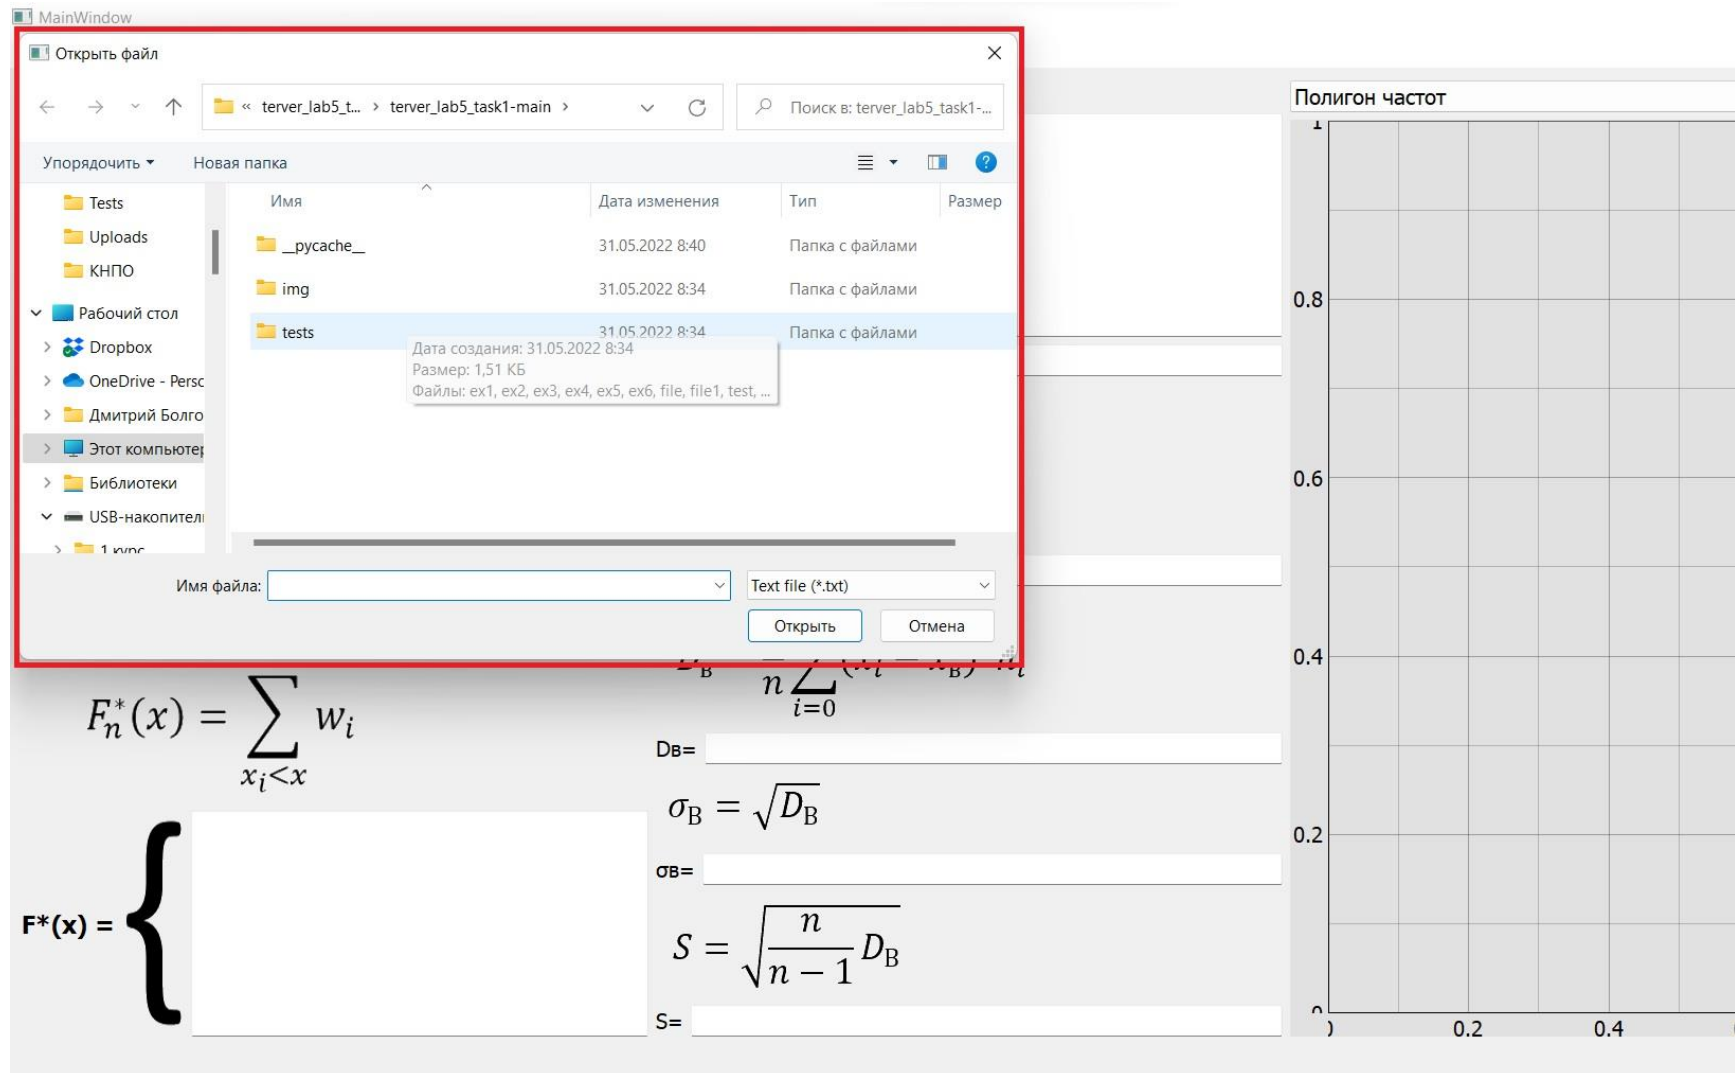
MainWindow

Открыть файл

« terver_lab5_t... › terver_lab5_task1-main ›

Поиск в: terver_lab5_task1-...

Упорядочить ▾ Новая папка

Tests
Uploads
КНПО
Рабочий стол
Dropbox
OneDrive - Persc
Дмитрий Болго
Этот компьютер
Библиотеки
USB-накопители
1 курс

| Имя | Дата изменения | Тип | Размер |
|---|---|---|---|
| __pycache__ | 31.05.2022 8:40 | Папка с файлами | |
| img | 31.05.2022 8:34 | Папка с файлами | |
| tests | 31.05.2022 8:34 | Папка с файлами | |

Дата создания: 31.05.2022 8:34
Размер: 1,51 КБ
Файлы: ex1, ex2, ex3, ex4, ex5, ex6, file, file1, test, ...

Имя файла:
Text file (*.txt)
Открыть
Отмена

Полигон частот

1
0.8
0.6
0.4
0.2
0
0.2
0.4

$i=0$

$F_n^*(x) = \sum_{x_i<x} w_i$

Dв=

$\sigma_B = \sqrt{D_B}$

σв=

F*(x) =

$S = \sqrt{\frac{n}{n-1} D_B}$

S=